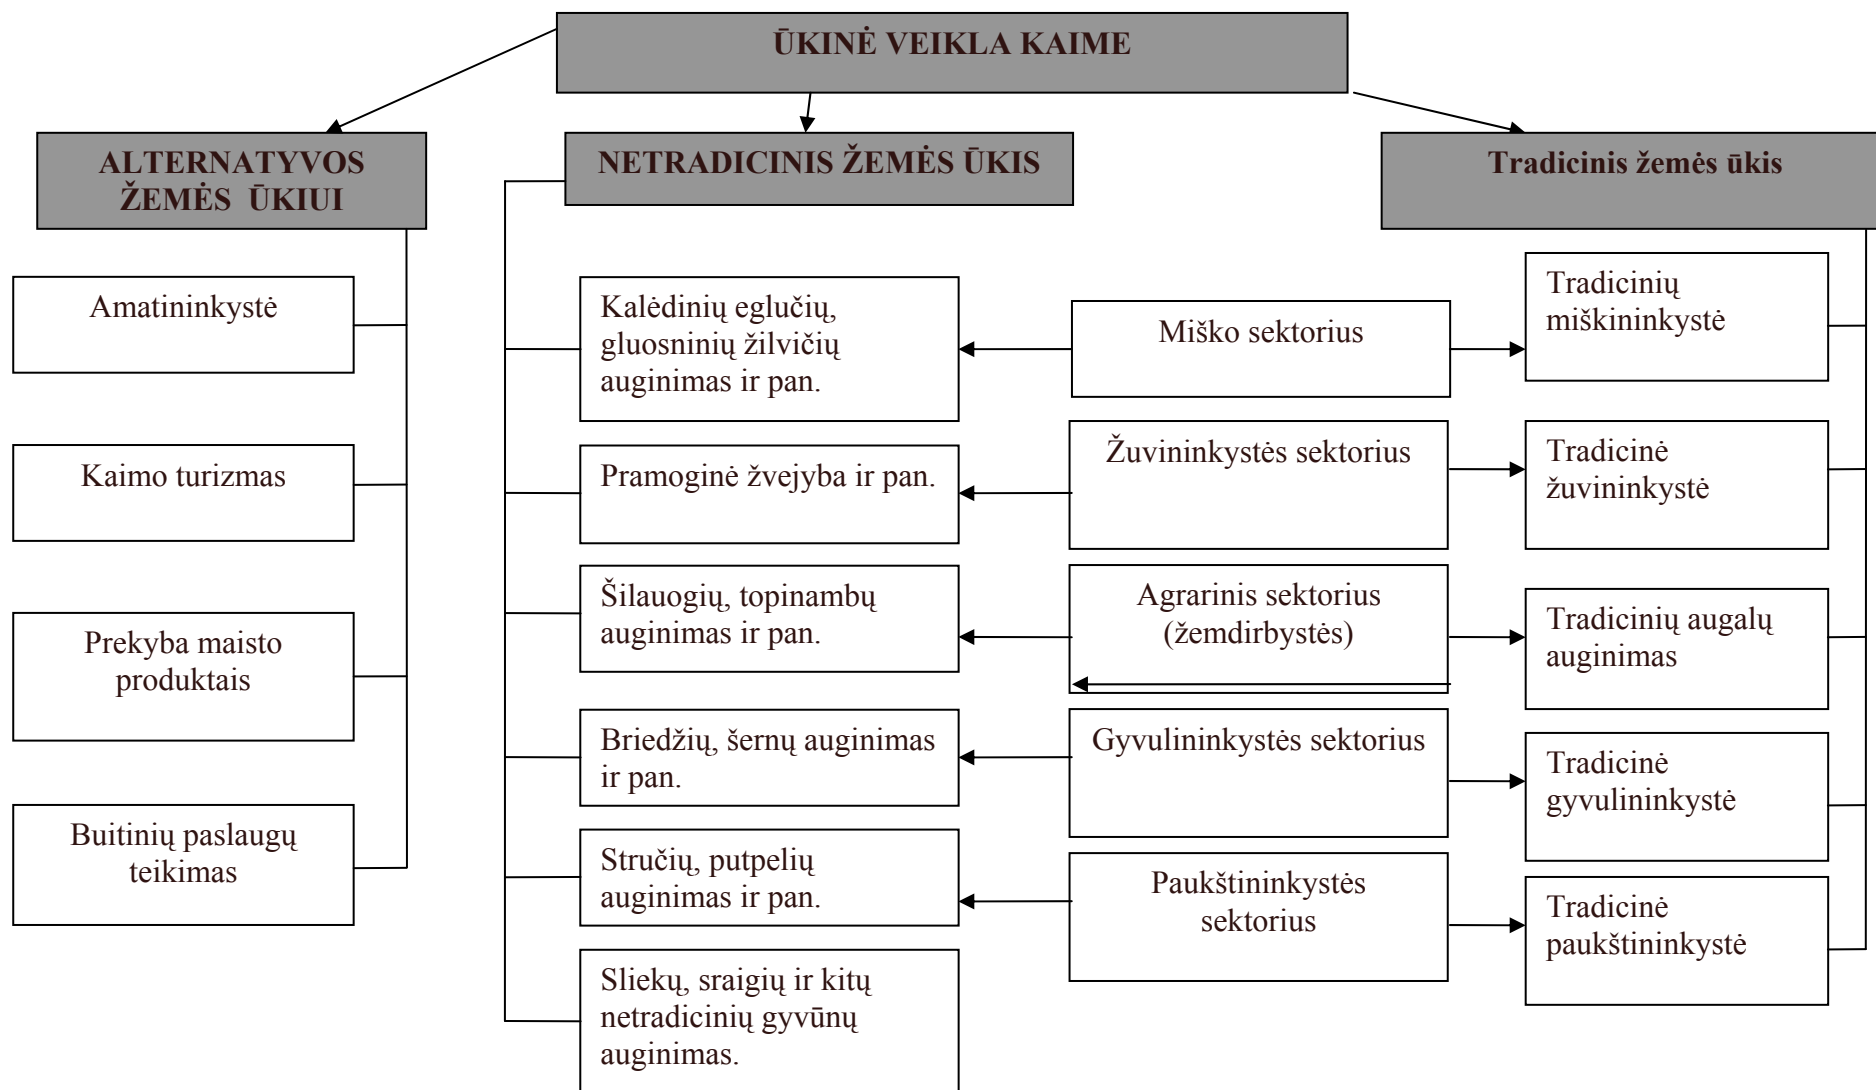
ŪKINĖ VEIKLA KAIME

ALTERNATYVOS ŽEMĖS ŪKIUI

NETRADICINIS ŽEMĖS ŪKIS

Tradicinis žemės ūkis

Amatininkystė

Kaimo turizmas

Prekyba maisto produktais

Buitinių paslaugų teikimas

Kalėdinių eglučių, gluosninių žilvičių auginimas ir pan.

Pramoginė žvejyba ir pan.

Šilauogių, topinambų auginimas ir pan.

Briedžių, šernų auginimas ir pan.

Stručių, putpelių auginimas ir pan.

Sliekų, sraigių ir kitų netradicinių gyvūnų auginimas.

Miško sektorius

Žuvininkystės sektorius

Agrarinis sektorius (žemdirbystės)

Gyvulininkystės sektorius

Paukštininkystės sektorius

Tradicinių miškininkystė

Tradicinė žuvininkystė

Tradicinių augalų auginimas

Tradicinė gyvulininkystė

Tradicinė paukštininkystė